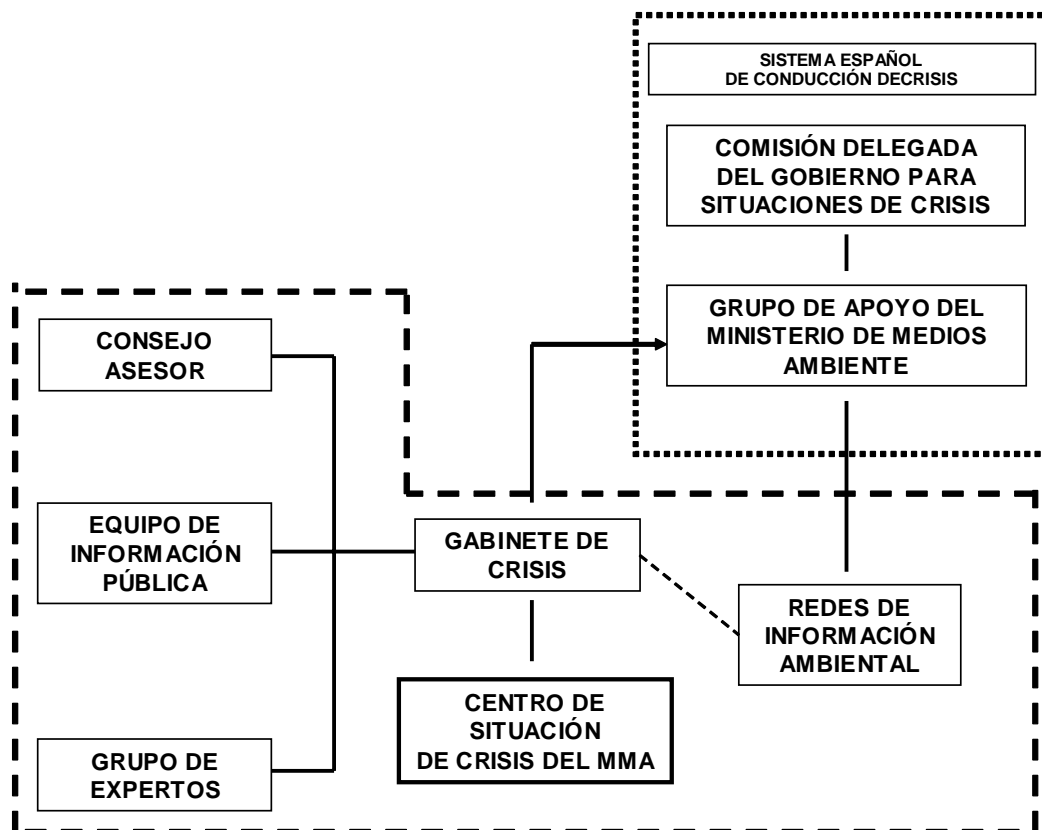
SISTEMA ESPAÑOL
DE CONDUCCIÓN DECRISIS

COMISIÓN DELEGADA DEL GOBIERNO PARA SITUACIONES DE CRISIS

GRUPO DE APOYO DEL MINISTERIO DE MEDIOS AMBIENTE

CONSEJO ASESOR

EQUIPO DE INFORMACIÓN PÚBLICA

GRUPO DE EXPERTOS

GABINETE DE CRISIS

REDES DE INFORMACIÓN AMBIENTAL

CENTRO DE SITUACIÓN DE CRISIS DEL MMA